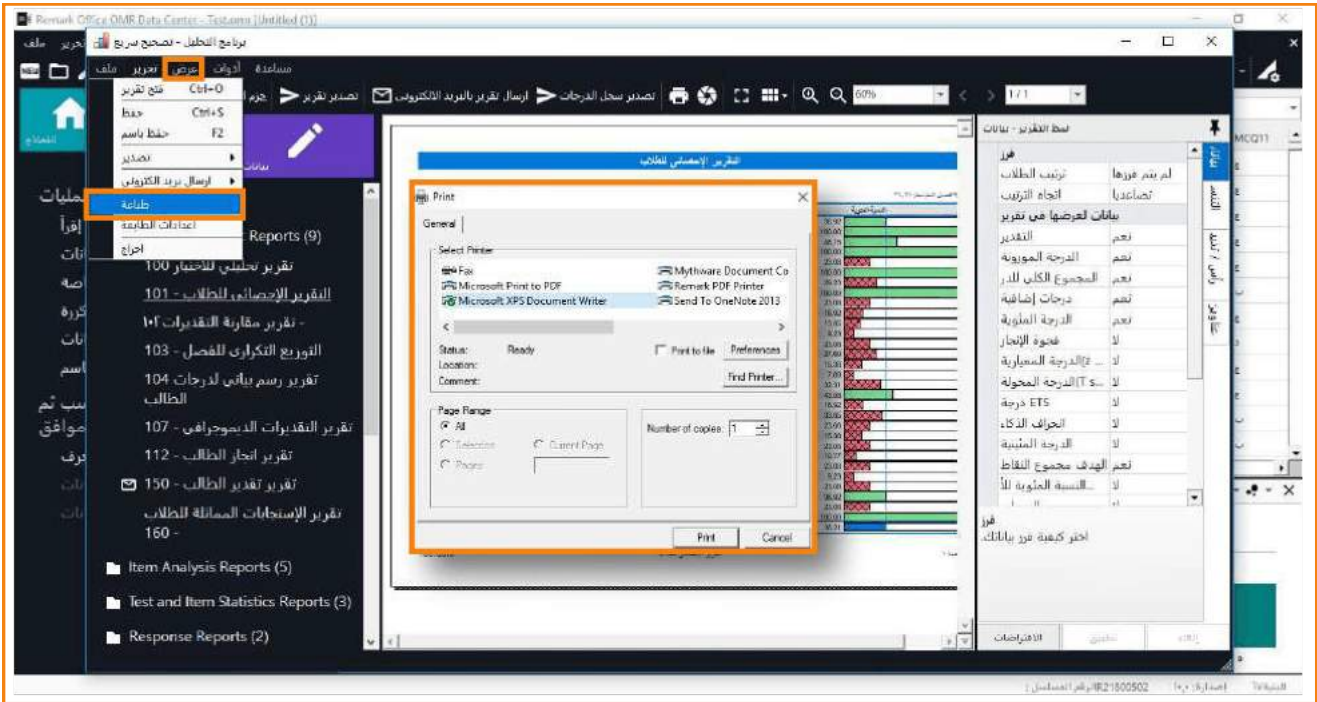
Remark Office OMR Data Center - Test.omr [Untitled (1)]

برنامج التحليل - تصحيح سريع

ملف تحرير عرض أدوات مساعدة

فتح تقرير Ctrl+O
حفظ Ctrl+S
حفظ باسم F2
تصدير
ارسال بريد الكتروني
طباعة
اعدادات الطابعة
اخراج

جزء تصدير تقرير تصدير ارسال تقرير بالبريد الالكتروني ارسال تصدير سجل الدرجات تصدير 60% 1/1

Reports (9)
تقرير تحليلي للاختبار 100
التقرير الإحصائي للطلاب - 101
- تقرير مقارنة التقديرات 102
التوزيع التكراري للفصل - 103
تقرير رسم بياني لدرجات 104 الطالب
تقرير التقديرات الديموجرافي - 107
تقرير انجاز الطالب - 112
تقرير تقدير الطالب - 150
تقرير الإستجابات المماثلة الطلاب 160 -
Item Analysis Reports (5)
Test and Item Statistics Reports (3)
Response Reports (2)

التقرير الإحصائي للطلاب

Print
General
Select Printer
Fax
Microsoft Print to PDF
Microsoft XPS Document Writer
Mythware Document Co
Remark PDF Printer
Send To OneNote 2013
Status: Ready
Location:
Comment:
Print to file
Preferences
Find Printer...
Page Range
All
Selection
Current Page
Pages
Number of copies: 1
Print
Cancel

نمط التقرير - بيانات
فرز
ترتيب الطلاب | لم يتم فرزها
اتجاه الترتيب | تصاعديا
بيانات لعرضها في تقرير
التقدير | نعم
الدرجة الموزونة | نعم
المجموع الكلي للدر | نعم
درجات إضافية | نعم
الدرجة المئوية | نعم
فجوة الإنجاز | لا
الدرجة المعيارية | لا
الدرجة المحولة | لا
درجة ETS | لا
انحراف الذكاء | لا
الدرجة المئينية | لا
الهدف مجموع النقاط | نعم
النسبة المئوية للأ | لا
فرز
اختر كيفية فرز بياناتك.
الافتراضات
MCQ11